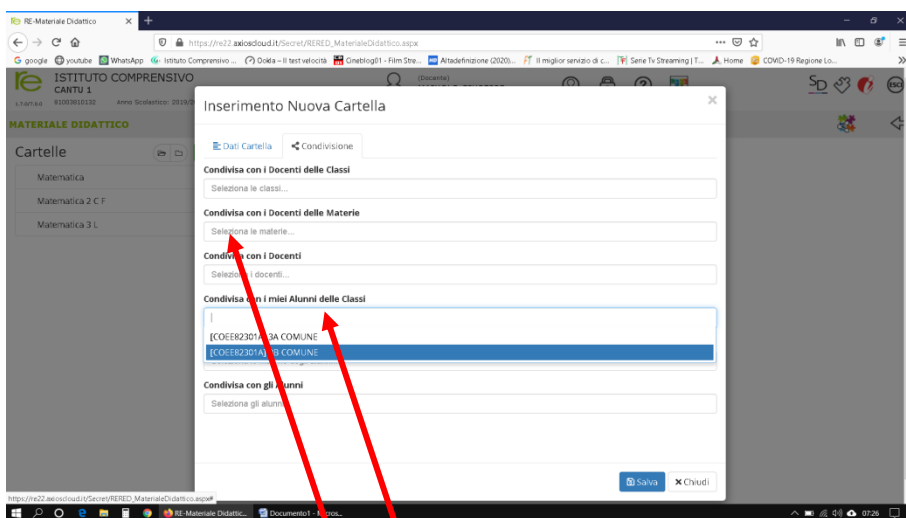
RE-Materiale Didattico ×
https://re22.axioscloud.it/Secret/RERED_MaterialeDidattico.aspx
google youtube WhatsApp Istituto Comprensivo ... Ookla – Il test velocità Cineblog01 - Film Stre... Altadefinizione (2020)... Il miglior servizio di c... Serie Tv Streaming | T... Home COVID-19 Regione Lo...
ISTITUTO COMPRENSIVO
CANTU 1
81003810132 Anno Scolastico: 2019/2
(Docente)
MATERIALE DIDATTICO
Cartelle
Matematica
Matematica 2 C F
Matematica 3 L
Inserimento Nuova Cartella
×
Dati Cartella
Condivisione
Condivisa con i Docenti delle Classi
Seleziona le classi...
Condivisa con i Docenti delle Materie
Seleziona le materie...
Condivisa con i Docenti
Seleziona i docenti...
Condivisa con i miei Alunni delle Classi
[COEE82301A] 3A COMUNE
[COEE82301A] 3B COMUNE
Condivisa con gli Alunni
Seleziona gli alunni...
Salva
Chiudi
https://re22.axioscloud.it/Secret/RERED_MaterialeDidattico.aspx#
RE-Materiale Didattic...
Documento1 - Micros...
07:26